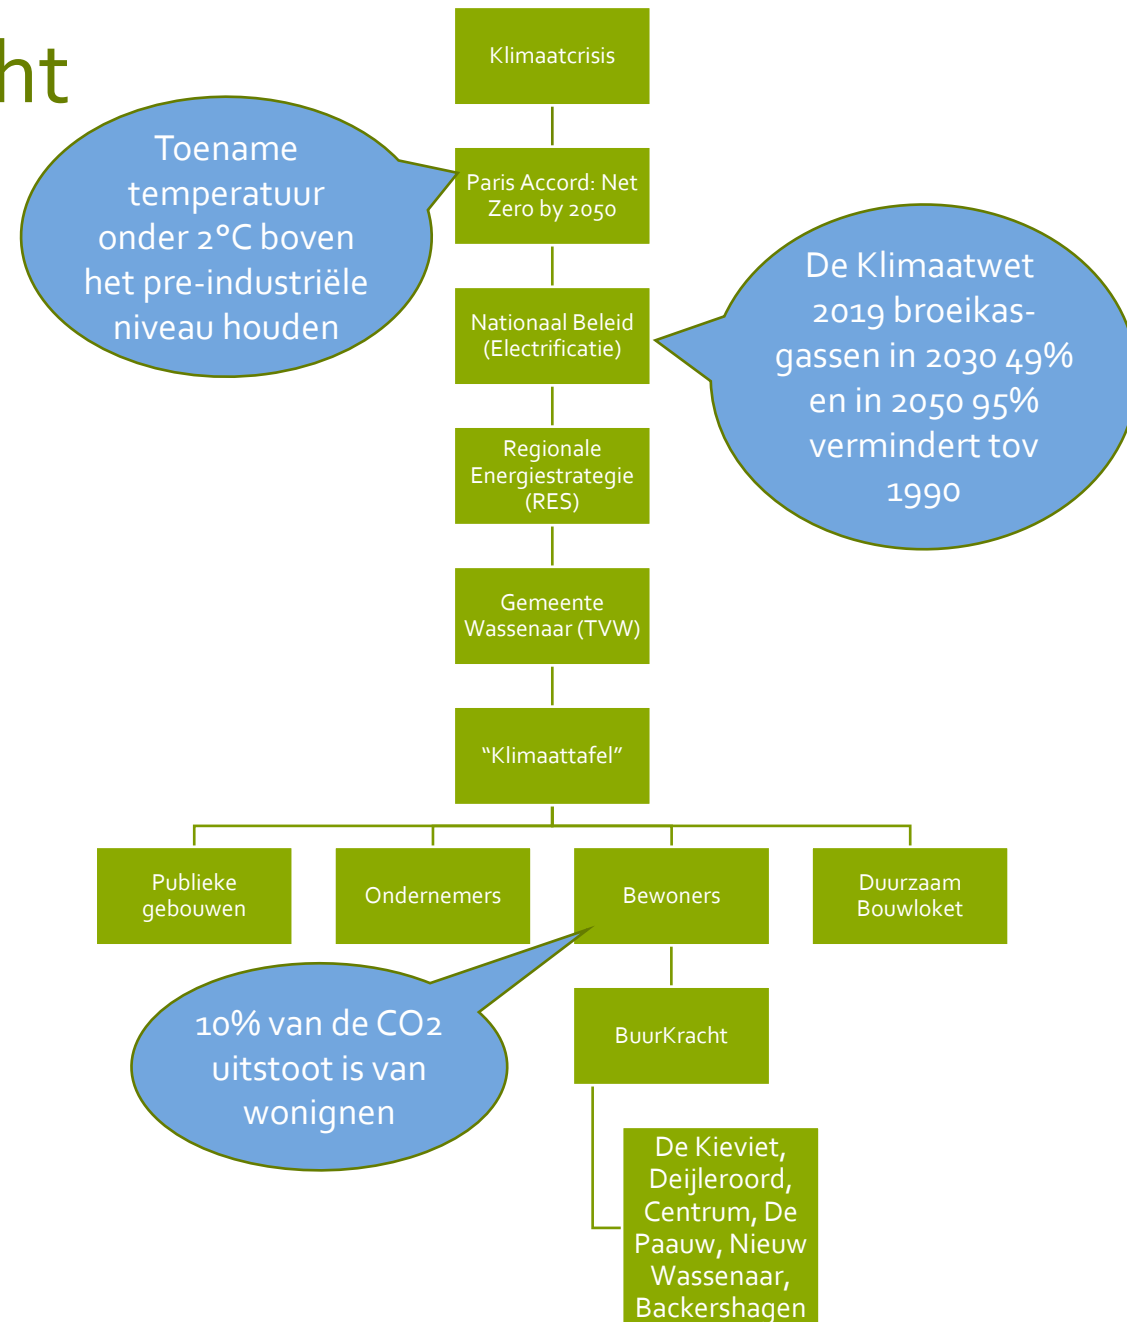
ht

Klimaatcrisis

Toename temperatuur onder 2°C boven het pre-industriële niveau houden

Paris Accord: Net Zero by 2050

Nationaal Beleid (Electrificatie)

De Klimaatwet 2019 broeikasgassen in 2030 49% en in 2050 95% vermindert tov 1990

Regionale Energiestrategie (RES)

Gemeente Wassenaar (TVW)

“Klimaattafel”

Publieke gebouwen

Ondernemers

Bewoners

Duurzaam Bouwloket

10% van de CO2 uitstoot is van wonignen

BuurKracht

De Kieviet, Deijleroord, Centrum, De Paauw, Nieuw Wassenaar, Backershagen